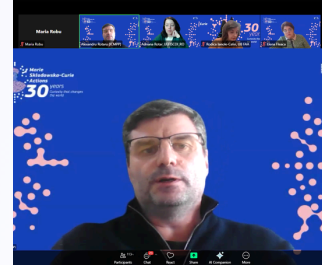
Marlo Robu

Marlo Robu

Alexandru Robescu (ECMPF)

Adriana Rotar (UEFISCDI_RO)

Rodica Ionela Cotoi (EETAA)

Elena Pavelici

Marie Skłodowska-Curie Actions

30 years

Participants

Chat

React

Share

AI Companion

More